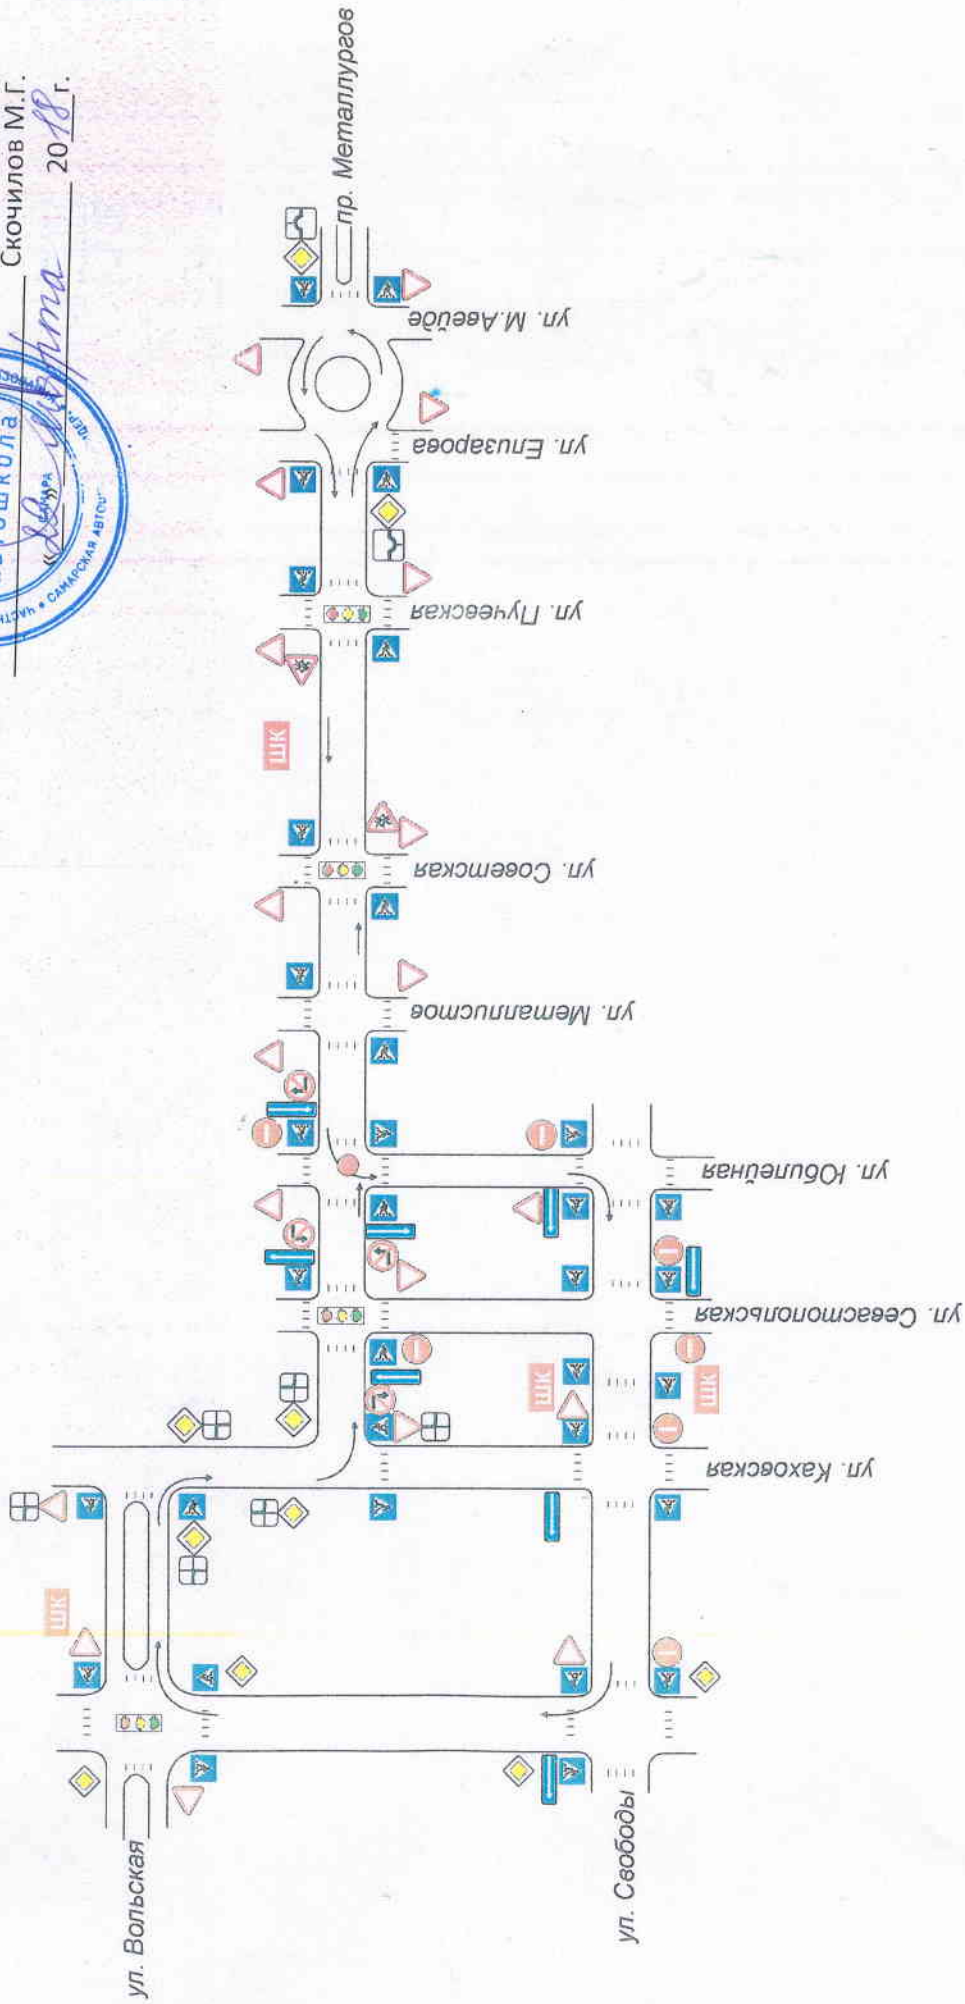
Скочилов М.Г.
« » 20 18 г.

пр. Металлургов
ул. М.Авейде
ул. Елизарова
ул. Пугачевская
ул. Советская
ул. Металлистов
ул. Юбилейная
ул. Севастопольская
ул. Каховская
ул. Вольская
ул. Свободы
ШК
ШК
ШК
ШК